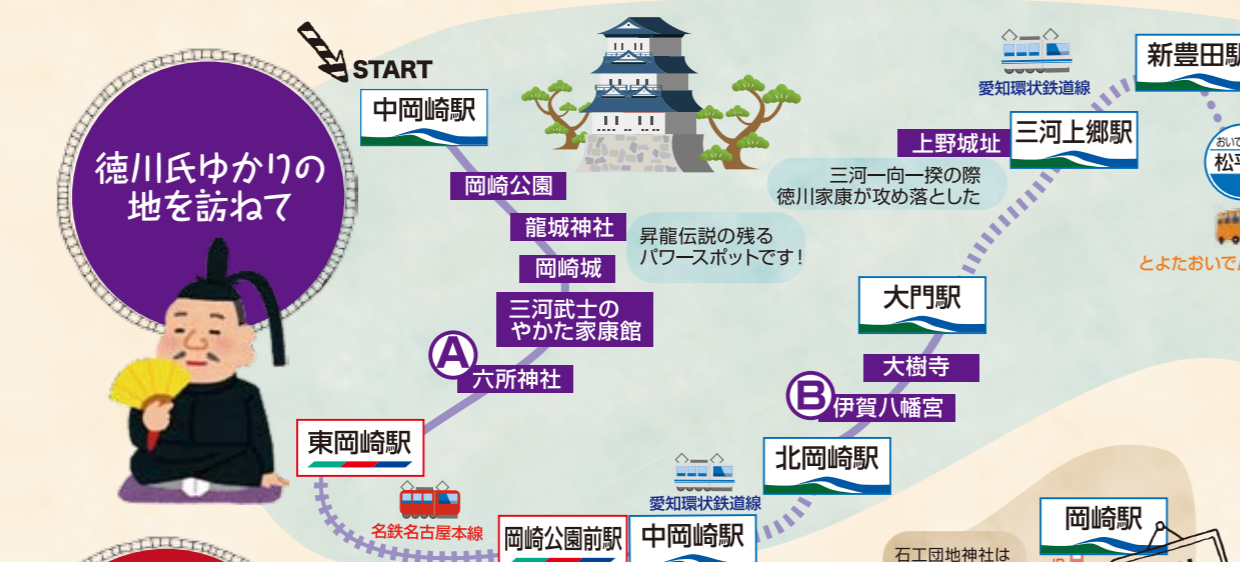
徳川氏ゆかりの地を訪ねて

START

中岡崎駅

岡崎公園

龍城神社

昇龍伝説の残るパワースポットです！

岡崎城

三河武士のやかた家康館

Ⓐ 六所神社

東岡崎駅

名鉄名古屋本線

岡崎公園前駅

中岡崎駅

愛知環状鉄道線

北岡崎駅

Ⓑ 伊賀八幡宮

大樹寺

大門駅

三河一向一揆の際徳川家康が攻め落とした

上野城址

三河上郷駅

愛知環状鉄道線

新豊田駅

松

とよたおいで

岡崎駅

石工団地神社は